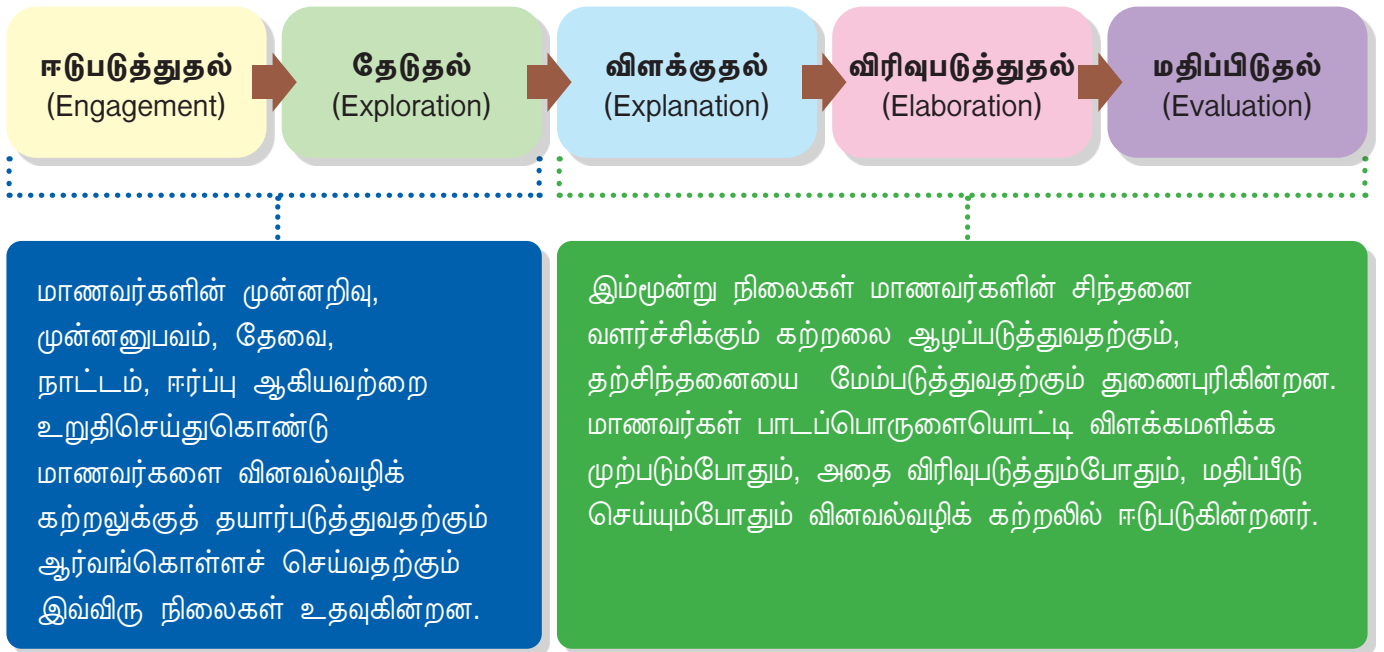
ஈடுபடுத்துதல்
(Engagement)

தேடுதல்
(Exploration)

விளக்குதல்
(Explanation)

விரிவுபடுத்துதல்
(Elaboration)

மதிப்பிடுதல்
(Evaluation)

மாணவர்களின் முன்னறிவு, முன்னனுபவம், தேவை, நாட்டம், ஈர்ப்பு ஆகியவற்றை உறுதிசெய்துகொண்டு மாணவர்களை வினவல்வழிக் கற்றலுக்குத் தயார்படுத்துவதற்கும் ஆர்வங்கொள்ளச் செய்வதற்கும் இவ்விரு நிலைகள் உதவுகின்றன.

இம்மூன்று நிலைகள் மாணவர்களின் சிந்தனை வளர்ச்சிக்கும் கற்றலை ஆழப்படுத்துவதற்கும், தற்சிந்தனையை மேம்படுத்துவதற்கும் துணைபுரிகின்றன. மாணவர்கள் பாடப்பொருளையொட்டி விளக்கமளிக்க முற்படும்போதும், அதை விரிவுபடுத்தும்போதும், மதிப்பீடு செய்யும்போதும் வினவல்வழிக் கற்றலில் ஈடுபடுகின்றனர்.